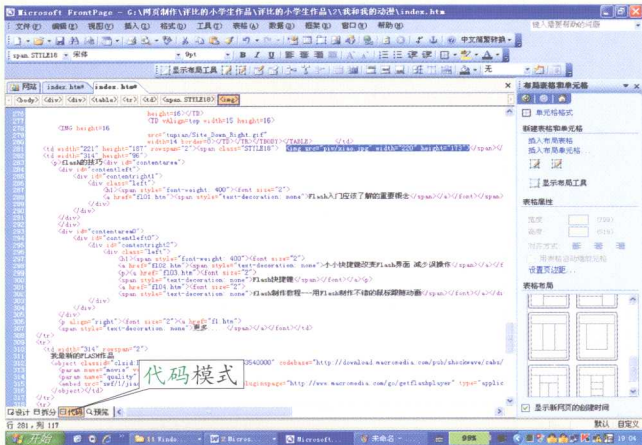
Microsoft FrontPage - G:\网页制作\评比的小学生作品\评比的小学生作品\7\我和我的动漫\index.htm

文件(F) 编辑(E) 视图(V) 插入(I) 格式(O) 工具(T) 表格(A) 框架(R) 窗口(W) 帮助(H)

键入需要帮助的问题

span.STYLE18 宋体 9pt B I U

显示布局工具

无

网站 index.htm* index.htm*

<body> <div> <div> <table> <tr> <td> <span.STYLE18> <img>

布局表格和单元格

单元格格式

新建表格和单元格

插入布局表格

插入布局单元格

显示布局工具

表格属性

宽度

高度

对齐方式

用来自动伸缩列表

设置页边距...

表格布局

显示新网页的创建时间

height=16"/>
<TD vAlign=top width=15 height=16">
<IMG height=16 src="tupian/Site_Down_Right.gif" width=14 border=0></TD></TR></TBODY></TABLE> </td>
<td width="221" height="187" rowspan="2"><span class="STYLE18"><img src="pic/miao.jpg" width="220" height="172"></span></
<td width="314" height="96">
<p>flash的技巧<div id="contentarea">
<div id="contentleft">
<div id="contentright">
<div class="left">
<h1><span style="font-weight: 400"><font size="2">
<a href="f101.htm"><span style="text-decoration: none">Flash入门应该了解的重要概念</span></a></font></span>
</div>
</div>
</div>
</div>
<div id="contentarea">
<div id="contentleft">
<div id="contentright2">
<div class="left">
<h1><span style="font-weight: 400"><font size="2">
<a href="f102.htm"><span style="text-decoration: none">小小快捷键改变Flash界面 减少误操作</span></a></f
<p></a href="f103.htm"><font size="2">
<span style="text-decoration: none">Flash快捷键</span></font></a></p>
<a href="f104.htm"><font size="2">
<span style="text-decoration: none">Flash制作教程——用Flash制作不错的鼠标跟随动画</span></font></a></
</div>
</div>
<p align="right"><font size="2"><a href="f1.htm">
<span style="text-decoration: none">更多...</span></a></font></div>
</tr>
<tr>
<td width="314" rowspan="2">
我是我的FLASH作品
<object classid="clsid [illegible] 96540000" codebase="http://download.macromedia.com/pub/shockwave/cabs/
<param name="movie" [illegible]
<param name="quality" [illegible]
<embed src="sw2/1/jia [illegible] luginspage="http://www.macromedia.com/go/getflashplayer" type="applic
</object></td>

代码模式

设计 拆分 代码 预览

行 281, 列 117

默认 自定义

开始

未命名

10:04